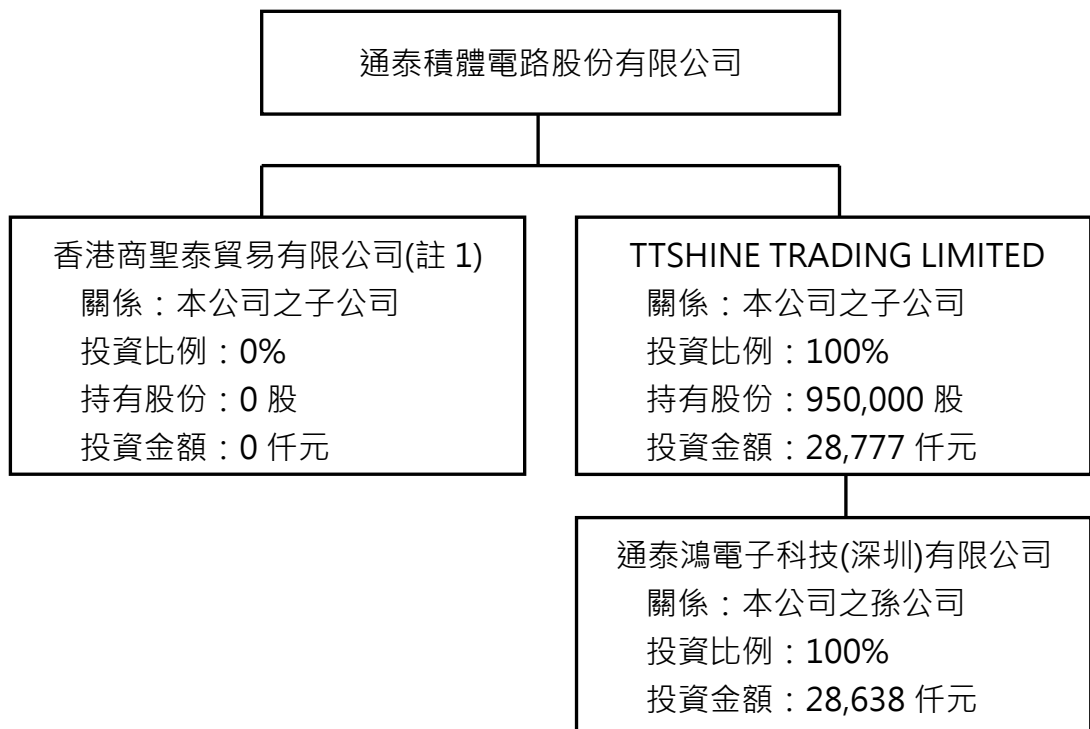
通泰積體電路股份有限公司

香港商聖泰貿易有限公司(註 1)
關係：本公司之子公司
投資比例：0%
持有股份：0 股
投資金額：0 仟元

TTSHINE TRADING LIMITED
關係：本公司之子公司
投資比例：100%
持有股份：950,000 股
投資金額：28,777 仟元

通泰鴻電子科技(深圳)有限公司
關係：本公司之孫公司
投資比例：100%
投資金額：28,638 仟元